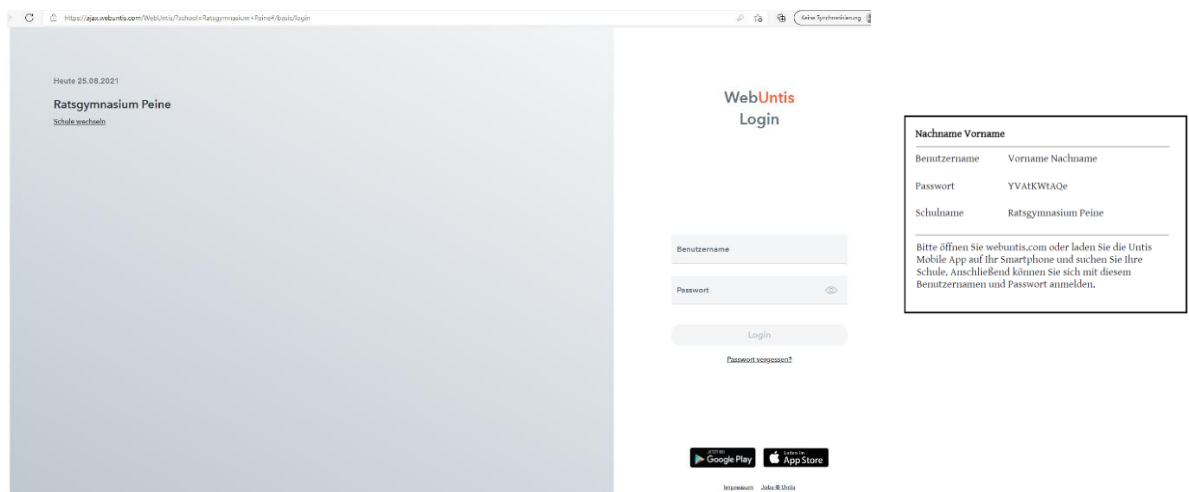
https://ajax.webuntis.com/WebUntis/?school=Ratsgymnasium+Peine#/basic/login

Keine Synchronisierung

Heute 25.08.2021

Ratsgymnasium Peine

Schule wechseln

WebUntis
Login

Benutzername

Passwort

Login

Passwort vergessen?

JETZT BEI Google Play

Laden im App Store

Impressum Jobs @ Untis

Nachname Vorname

| | |
|---|---|
| Benutzername | Vorname Nachname |
| Passwort | YVAtKWtAQe |
| Schulname | Ratsgymnasium Peine |

Bitte öffnen Sie webuntis.com oder laden Sie die Untis Mobile App auf Ihr Smartphone und suchen Sie Ihre Schule. Anschließend können Sie sich mit diesem Benutzernamen und Passwort anmelden.